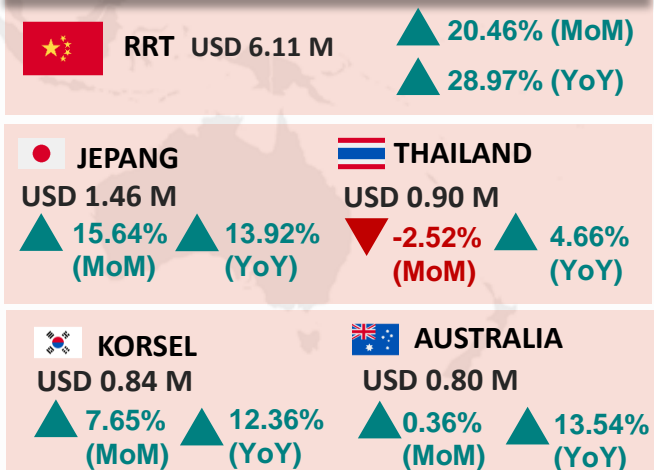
RRT USD 6.11 M

20.46% (MoM)

28.97% (YoY)

JEPANG
USD 1.46 M
15.64% (MoM)
13.92% (YoY)

THAILAND
USD 0.90 M
-2.52% (MoM)
4.66% (YoY)

KORSEL
USD 0.84 M
7.65% (MoM)
12.36% (YoY)

AUSTRALIA
USD 0.80 M
0.36% (MoM)
13.54% (YoY)